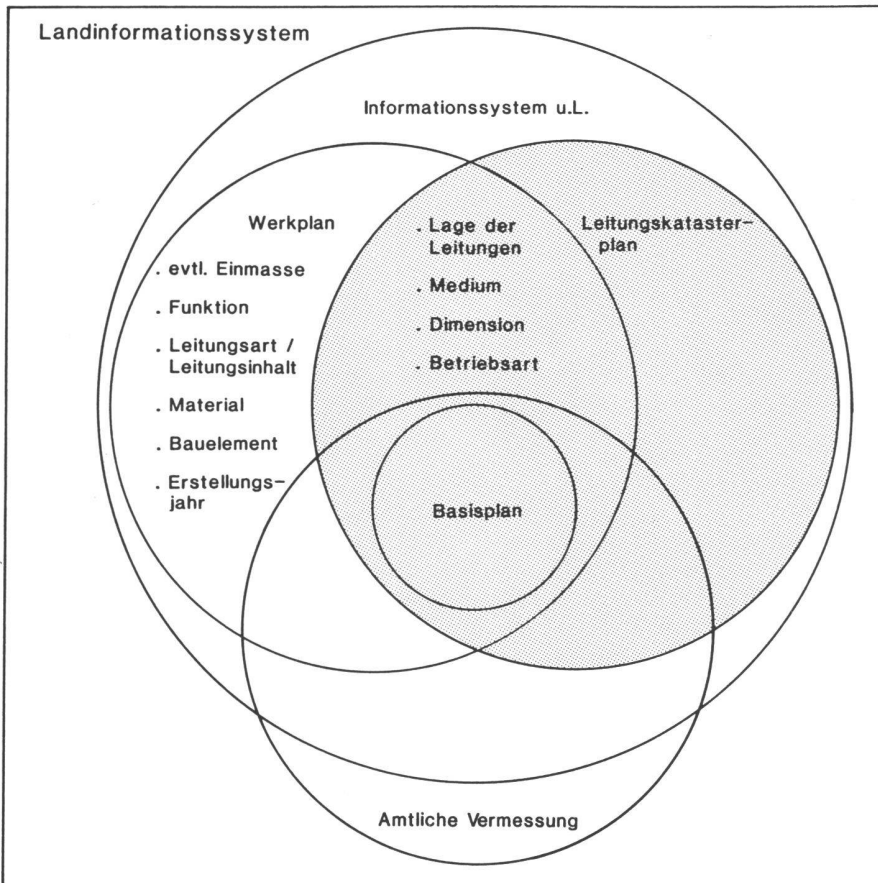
Landinformationssystem

Informationssystem u.L.

Werkplan

. evtl. Einmasse

. Funktion

. Leitungsart / Leitungsinhalt

. Material

. Bauelement

. Erstellungsjahr

. Lage der Leitungen

. Medium

. Dimension

. Betriebsart

Leitungskatasterplan

Basisplan

Amtliche Vermessung